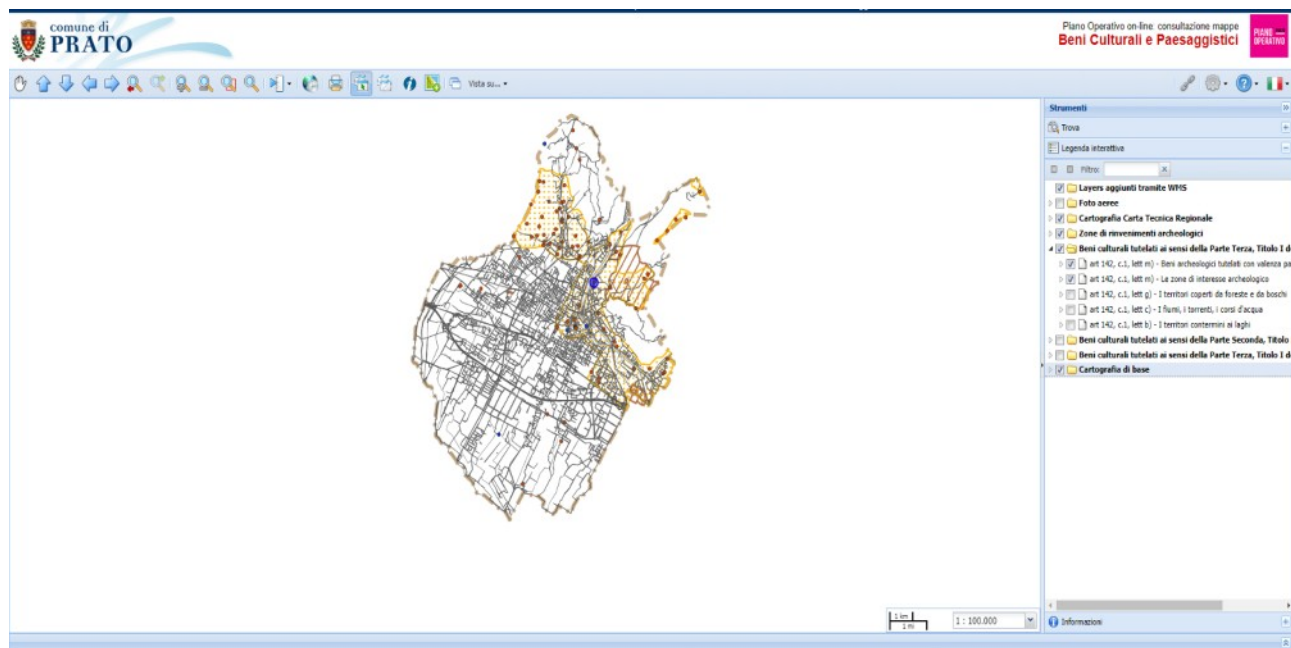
comune di
PRATO

Piano Operativo on-line: consultazione mappe
Beni Culturali e Paesaggistici

PIANO OPERATIVO

Vista su...

Strumenti
Trova
Legenda interattiva
Filtro:
Layers aggiunti tramite WMS
Foto aeree
Cartografia Carta Tecnica Regionale
Zone di rinvenimenti archeologici
Beni culturali tutelati ai sensi della Parte Terza, Titolo I d
art 142, c.1, lett m) - Beni archeologici tutelati con valenza pa
art 142, c.1, lett m) - Le zone di interesse archeologico
art 142, c.1, lett g) - I territori coperti da foreste e da boschi
art 142, c.1, lett c) - I fiumi, i torrenti, i corsi d'acqua
art 142, c.1, lett b) - I territori contermini ai laghi
Beni culturali tutelati ai sensi della Parte Seconda, Titolo
Beni culturali tutelati ai sensi della Parte Terza, Titolo I d
Cartografia di base

1 km
1 mi
1 : 100.000

Informazioni